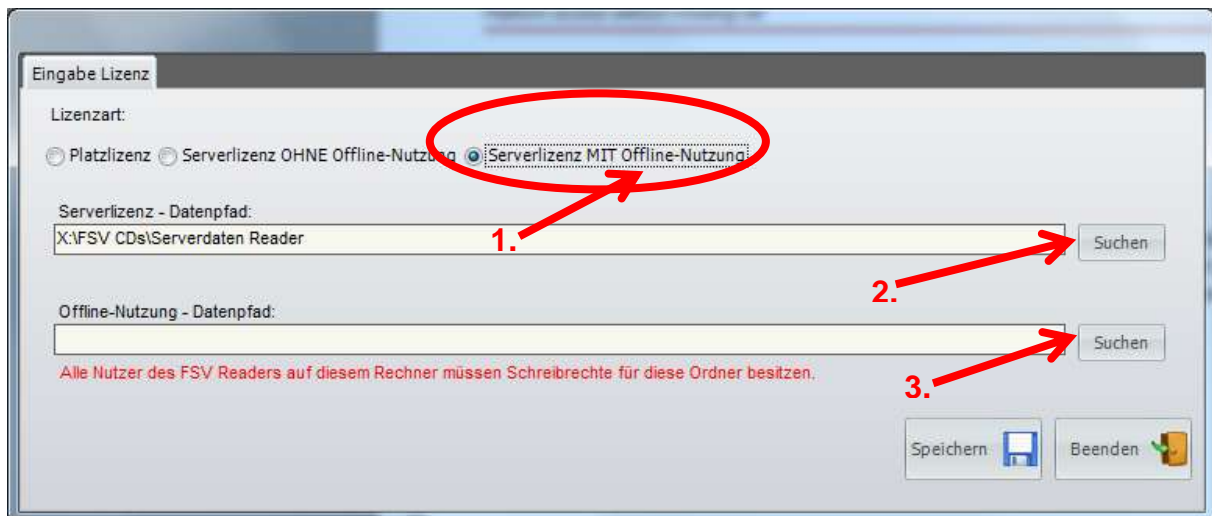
Eingabe Lizenz

Lizenzart:

Platzlizenz Serverlizenz OHNE Offline-Nutzung Serverlizenz MIT Offline-Nutzung

Serverlizenz - Datenpfad:

X:\FSV CDs\Serverdaten Reader

1.

Suchen

2.

Offline-Nutzung - Datenpfad:

Suchen

Alle Nutzer des FSV Readers auf diesem Rechner müssen Schreibrechte für diese Ordner besitzen.

3.

Speichern

Beenden